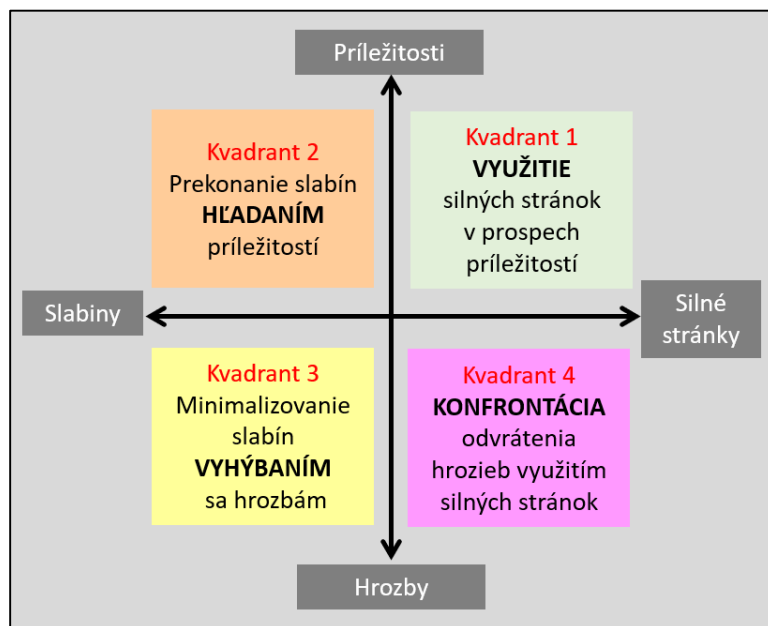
Príležitosti

Kvadrant 2
Prekonanie slabín
HĽADANÍM
príležitostí

Kvadrant 1
VYUŽITIE
silných stránok
v prospech
príležitostí

Slabiny

Silné stránky

Kvadrant 3
Minimalizovanie
slabín
VYHÝBANÍM
sa hrozbám

Kvadrant 4
KONFRONTÁCIA
odvrátenia
hrozieb využitím
silných stránok

Hrozby